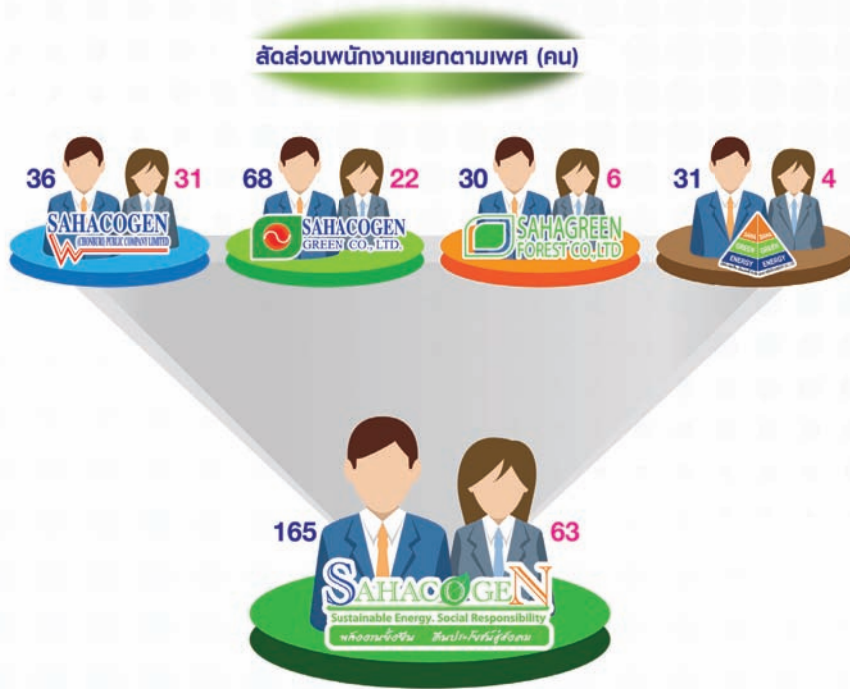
สัดส่วนพนักงานแยกตามเพศ (คน)

36 31
SAHACOGEN
(CHONBURI) PUBLIC COMPANY LIMITED

68 22
SAHACOGEN
GREEN CO., LTD.

30 6
SAHAGREEN
FOREST CO.,LTD

31 4
SAHA GREEN ENERGY
GREEN ENERGY

165 63
SAHACOGEN
Sustainable Energy. Social Responsibility
พลังงานยั่งยืน สังคมร่วมรับผิดชอบ